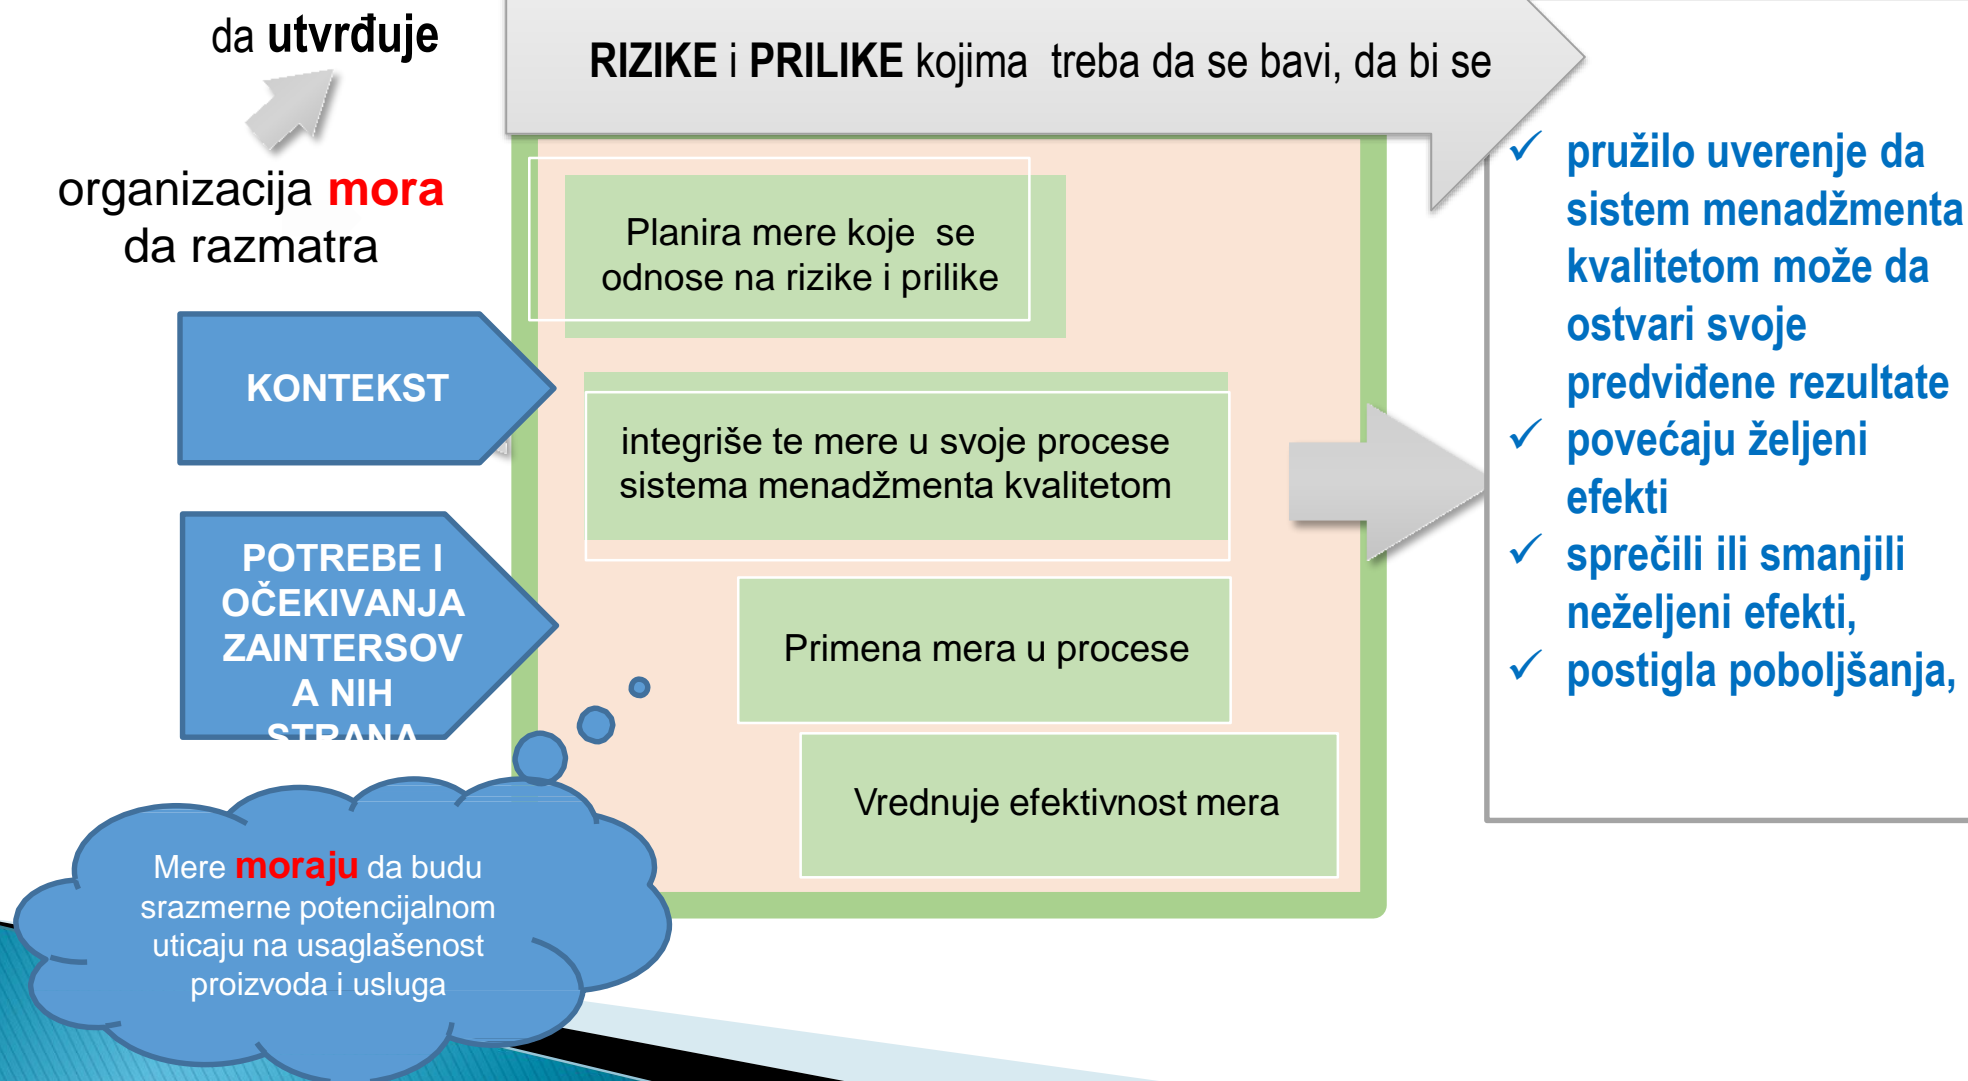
da utvrđuje

organizacija mora da razmatra

RIZIKE i PRILIKE kojima treba da se bavi, da bi se

KONTEKST

POTREBE I OČEKIVANJA ZAINTERSOVA NIH STRANA

Planira mere koje se odnose na rizike i prilike

integriše te mere u svoje procese sistema menadžmenta kvalitetom

Primena mera u procese

Vrednuje efektivnost mera

✓ pružilo uverenje da sistem menadžmenta kvalitetom može da ostvari svoje predviđene rezultate
✓ povećaju željeni efekti
✓ sprečili ili smanjili neželjeni efekti,
✓ postigla poboljšanja,

Mere moraju da budu srazmerne potencijalnom uticaju na usaglašenost proizvoda i usluga